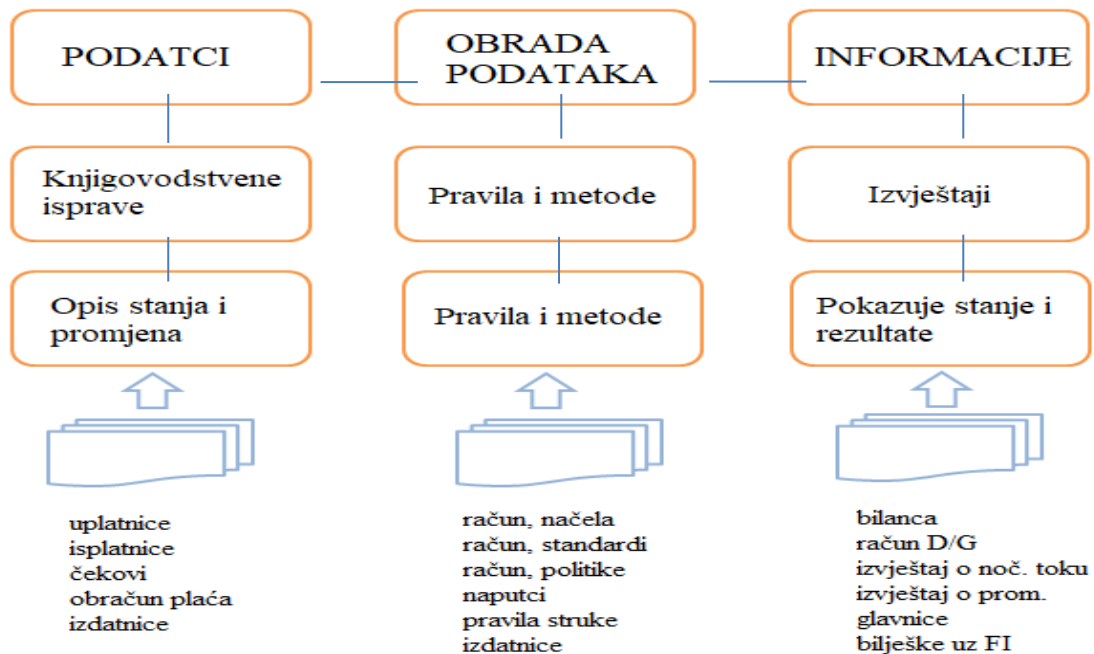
PODATCI

OBRADA PODATAKA

INFORMACIJE

Knjigovodstvene isprave

Pravila i metode

Izvještaji

Opis stanja i promjena

Pravila i metode

Pokazuje stanje i rezultate

uplatnice
isplatnice
čekovi
obračun plaća
izdatnice

račun, načela
račun, standardi
račun, politike
naputci
pravila struke
izdatnice

bilanca
račun D/G
izvještaj o noč. toku
izvještaj o prom. glavnice
bilješke uz FI